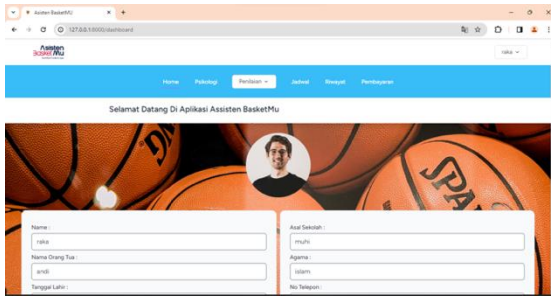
Asisten BasketMU
127.0.0.1:8000/dashboard

Asisten Basket Mu

raka

Home Psikologi Penilaian Jadwal Riwayat Pembayaran

Selamat Datang Di Aplikasi Asisten BasketMu

Name :
raka
Nama Orang Tua :
andi
Tanggal Lahir :

Asal Sekolah :
muhi
Agama :
islam
No Telepon :